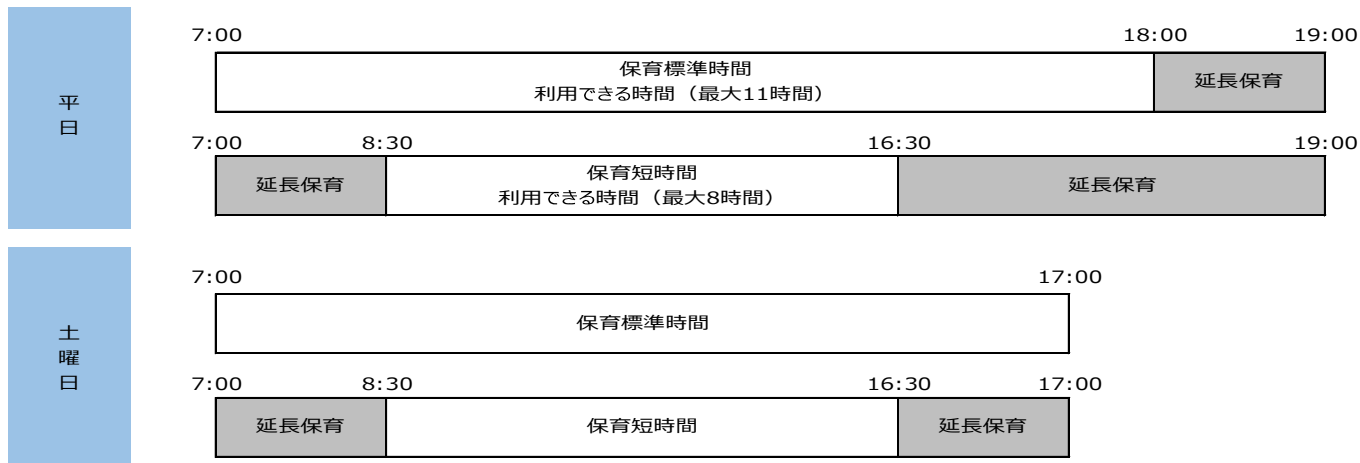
平日

7:00 18:00 19:00

保育標準時間
利用できる時間（最大11時間）

延長保育

7:00 8:30 16:30 19:00

延長保育

保育短時間
利用できる時間（最大8時間）

延長保育

土曜日

7:00 17:00

保育標準時間

7:00 8:30 16:30 17:00

延長保育

保育短時間

延長保育